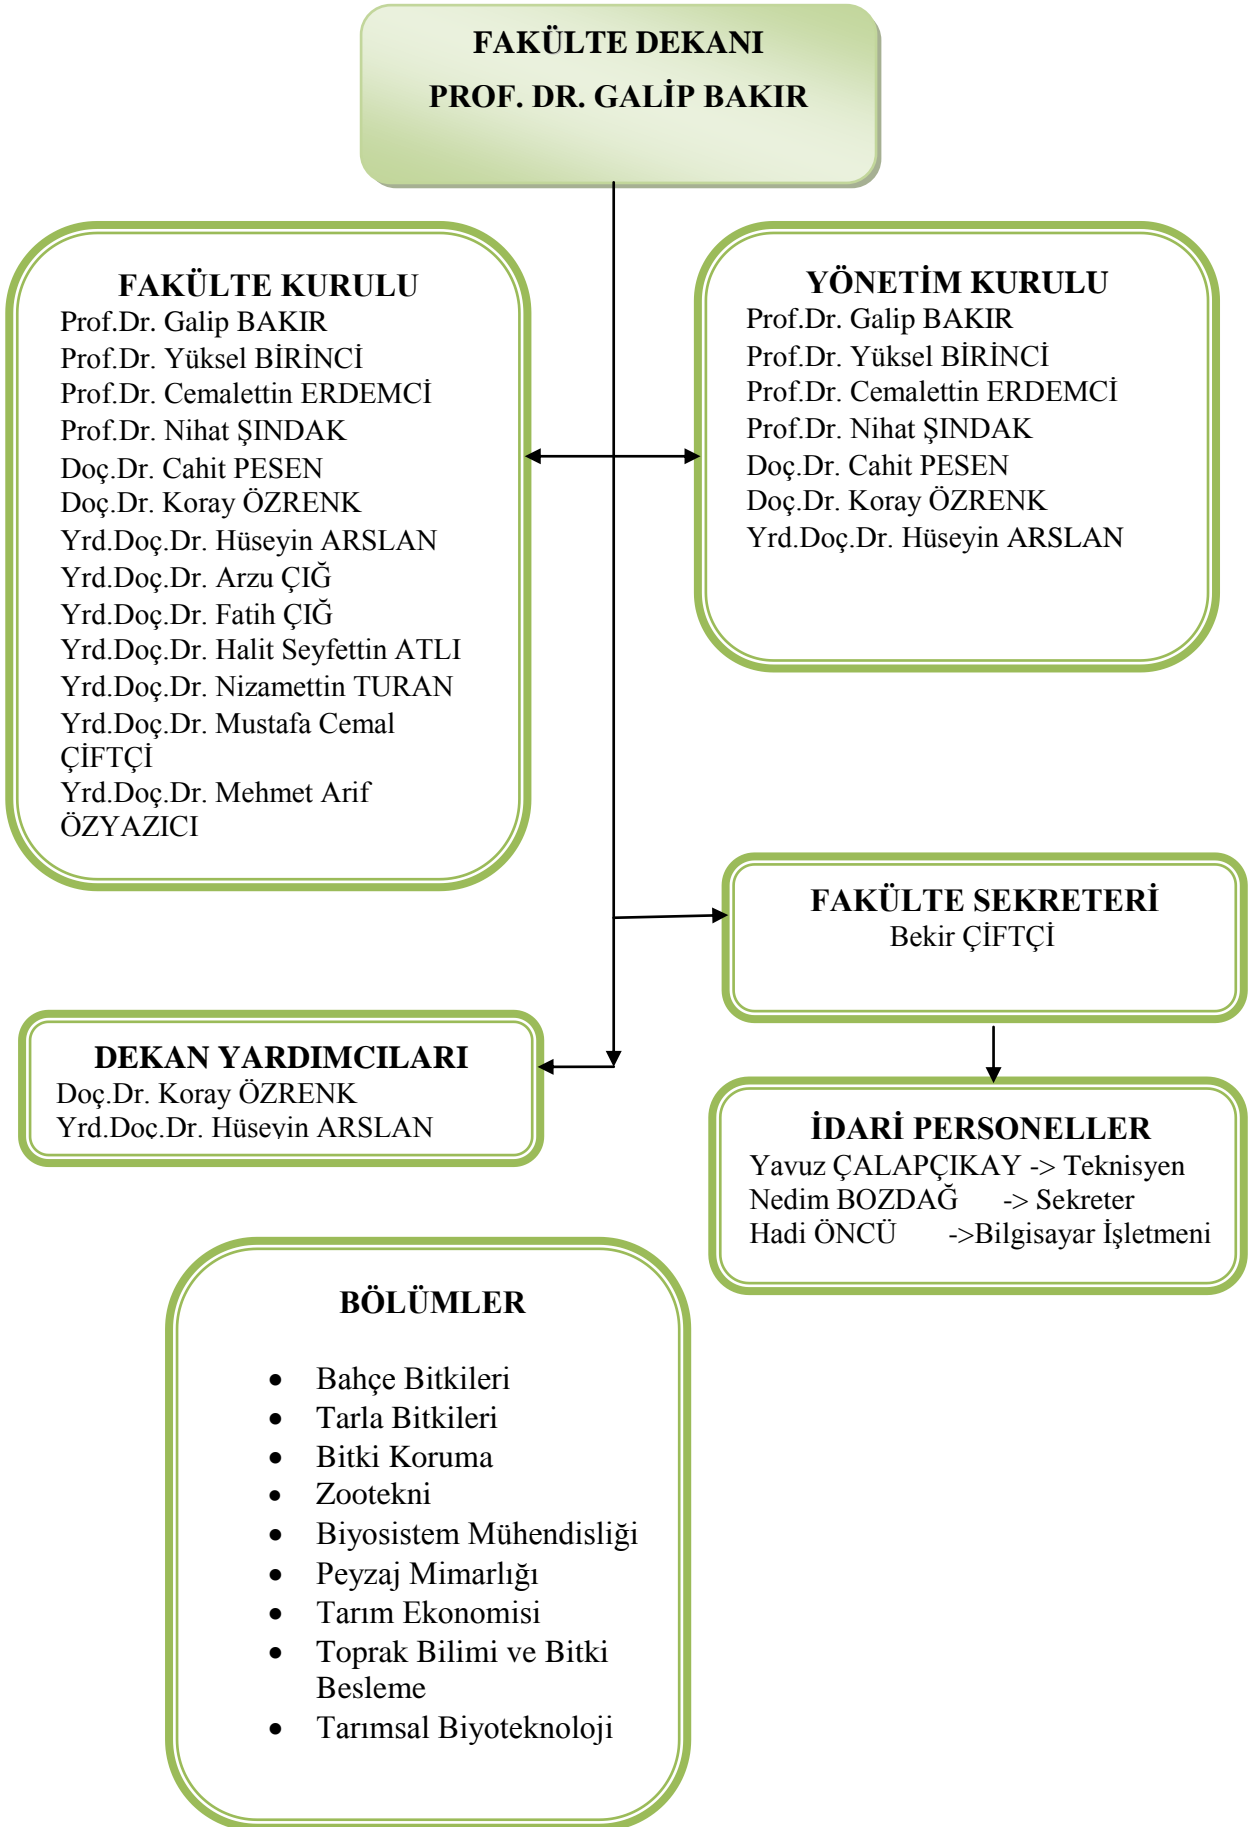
FAKÜLTE DEKANI
PROF. DR. GALİP BAKIR

FAKÜLTE KURULU
Prof.Dr. Galip BAKIR
Prof.Dr. Yüksel BİRİNCİ
Prof.Dr. Cemalettin ERDEMCİ
Prof.Dr. Nihat ŞINDAK
Doç.Dr. Cahit PESEN
Doç.Dr. Koray ÖZRENK
Yrd.Doç.Dr. Hüseyin ARSLAN
Yrd.Doç.Dr. Arzu ÇIĞ
Yrd.Doç.Dr. Fatih ÇIĞ
Yrd.Doç.Dr. Halit Seyfettin ATLI
Yrd.Doç.Dr. Nizamettin TURAN
Yrd.Doç.Dr. Mustafa Cemal ÇİFTÇİ
Yrd.Doç.Dr. Mehmet Arif ÖZYAZICI

YÖNETİM KURULU
Prof.Dr. Galip BAKIR
Prof.Dr. Yüksel BİRİNCİ
Prof.Dr. Cemalettin ERDEMCİ
Prof.Dr. Nihat ŞINDAK
Doç.Dr. Cahit PESEN
Doç.Dr. Koray ÖZRENK
Yrd.Doç.Dr. Hüseyin ARSLAN

FAKÜLTE SEKRETERİ
Bekir ÇİFTÇİ

DEKAN YARDIMCILARI
Doç.Dr. Koray ÖZRENK
Yrd.Doç.Dr. Hüseyin ARSLAN

İDARİ PERSONELLER
Yavuz ÇALAPÇIKAY -> Teknisyen
Nedim BOZDAĞ -> Sekreter
Hadi ÖNCÜ ->Bilgisayar İşletmeni

BÖLÜMLER

- Bahçe Bitkileri
- Tarla Bitkileri
- Bitki Koruma
- Zootekni
- Biyosistem Mühendisliği
- Peyzaj Mimarlığı
- Tarım Ekonomisi
- Toprak Bilimi ve Bitki Besleme
- Tarımsal Biyoteknoloji